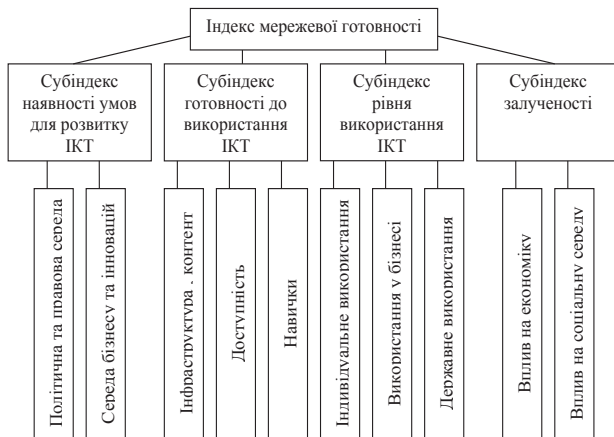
Індекс мережевої готовності

Субіндекс наявності умов для розвитку ІКТ

Політична та правова середа

Середа бізнесу та інновацій

Субіндекс готовності до використання ІКТ

Інфраструктура , контент

Доступність

Навички

Субіндекс рівня використання ІКТ

Індивідуальне використання

Використання у бізнесі

Державне використання

Субіндекс залученості

Вплив на економіку

Вплив на соціальну середу